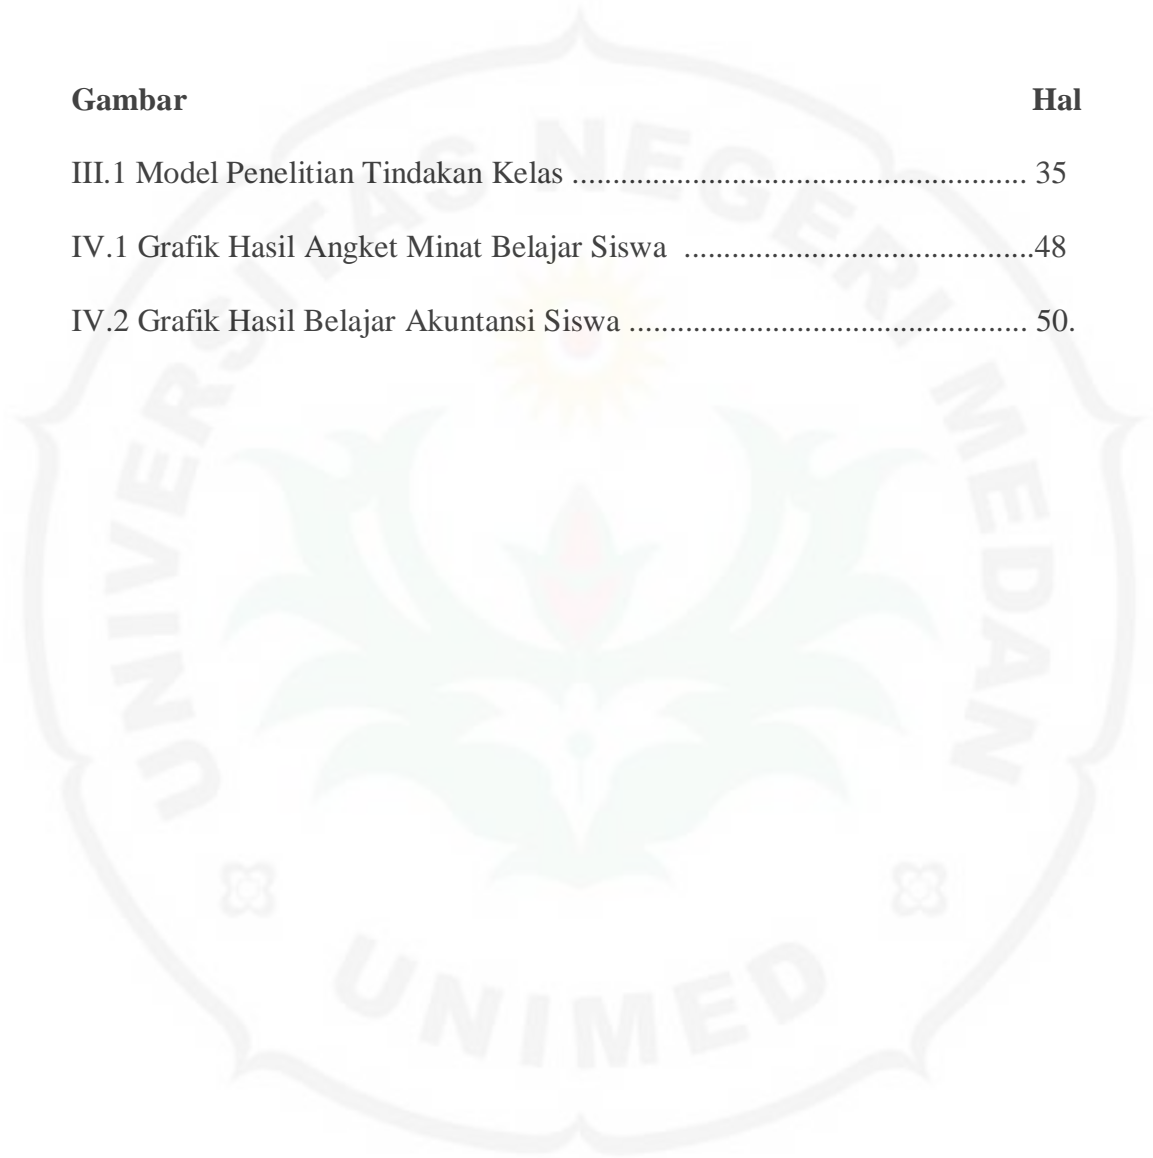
Gambar Hal

III.1 Model Penelitian Tindakan Kelas ........................................................ 35

IV.1 Grafik Hasil Angket Minat Belajar Siswa ...........................................48

IV.2 Grafik Hasil Belajar Akuntansi Siswa ................................................. 50.

UNIVERSITAS NEGERI MEDAN

UNIMED